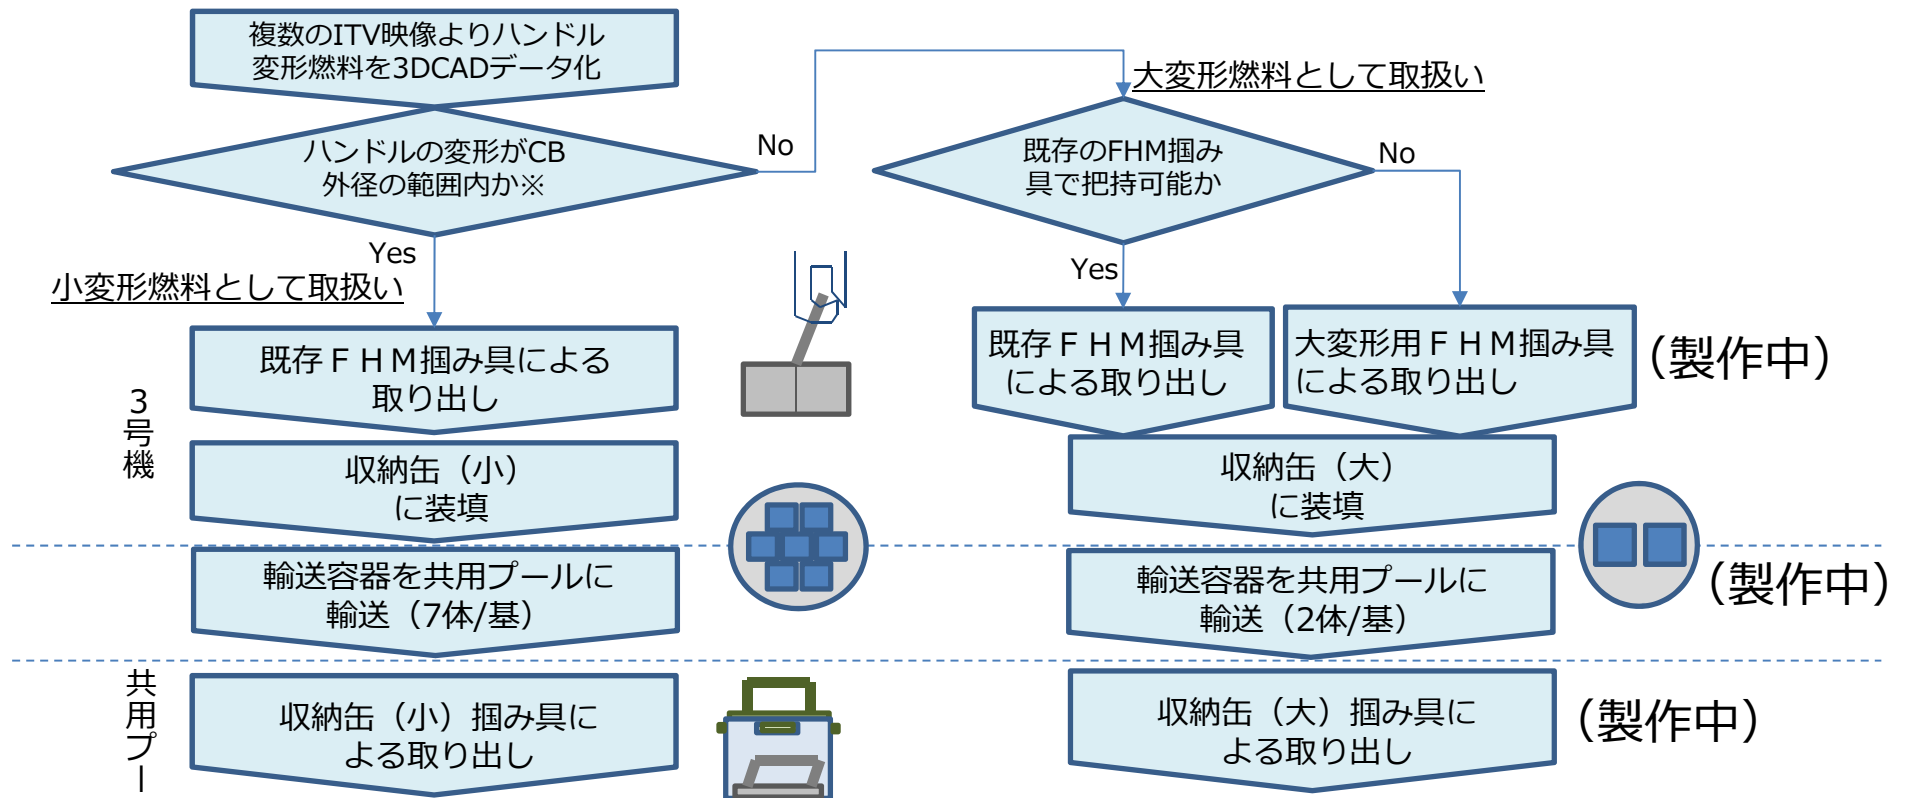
複数のITV映像よりハンドル変形燃料を3DCADデータ化

ハンドルの変形がCB外径の範囲内か※

No

大変形燃料として取扱い

既存のFHM掴み具で把持可能か

No

Yes

小変形燃料として取扱い

Yes

既存ＦＨＭ掴み具による取り出し

既存ＦＨＭ掴み具による取り出し

大変形用ＦＨＭ掴み具による取り出し

（製作中）

３号機

収納缶（小）に装填

収納缶（大）に装填

輸送容器を共用プールに輸送（7体/基）

輸送容器を共用プールに輸送（2体/基）

（製作中）

共用プー

収納缶（小）掴み具による取り出し

収納缶（大）掴み具による取り出し

（製作中）